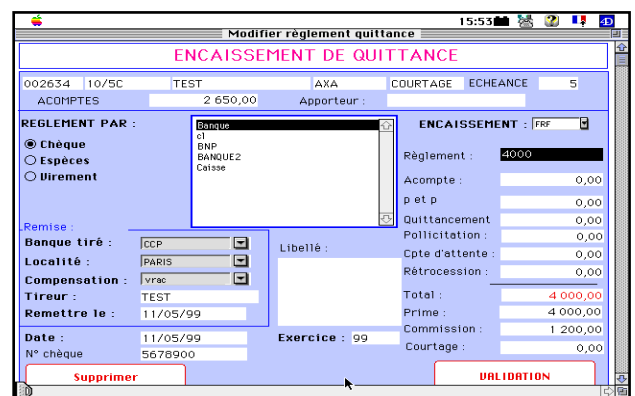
15:53

Modifier règlement quittance

ENCAISSEMENT DE QUITTANCE

002634 10/5C TEST AXA COURTAGE ECHEANCE 5

ACOMPTES 2 650,00 Apporteur :

REGLEMENT PAR :

Chèque

Espèces

Virement

Banque
c1
BNP
BANQUE2
Caisse

ENCAISSEMENT : FRF

Règlement : 4000

Acompte : 0,00

p et p 0,00

Quittancement 0,00

Pollicitation : 0,00

Cpte d'attente : 0,00

Rétrocession : 0,00

Remise :

Banque tiré : CCP

Localité : PARIS

Compensation : vrac

Tireur : TEST

Remettre le : 11/05/99

Libellé :

Total : 4 000,00

Prime : 4 000,00

Commission : 1 200,00

Courtage : 0,00

Date : 11/05/99

N° chèque 5678900

Exercice : 99

Supprimer

VALIDATION